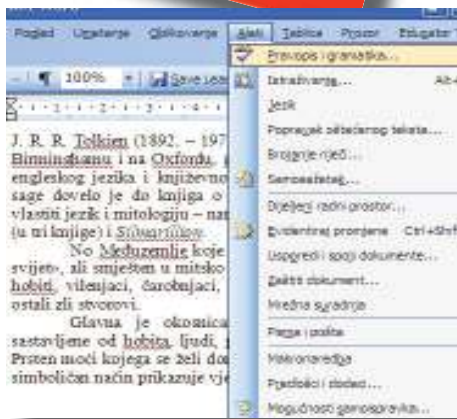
Pogled Umetanje Oblikovanje Alati Tablica Prozor Pomoć

100% Save

J. R. R. Tolkien (1892. – 197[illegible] Birminghamu i na Oxfordu, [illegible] engleskog jezika i književno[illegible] sage dovelo je do knjiga o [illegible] vlastiti jezik i mitologiju – na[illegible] (u tri knjige) i Silmarillion.

No Međuzemlje koje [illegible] svijet«, ali smješten u mitsko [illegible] hobiti, vilenjaci, čarobnjaci, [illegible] ostali zli stvorovi.

Glavna je okosnica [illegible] sastavljene od hobita, ljudi, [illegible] Prsten moći kojega se želi do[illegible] simboličan način prikazuje vje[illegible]

Pravopis i gramatika...
Istraživanje... Alt+
Jezik
Popravljak zabilježenog teksta...
Brojanje riječi...
Samosažetak...
Dijeljeni radni prostor...
Evidentiraj promjene Ctrl+Shift
Usporedi i spoji dokumente...
Zaštiti dokument...
Mrežna suradnja
Pisma i pošta
Makronaredba
Predlošci i dodaci...
Mogućnosti samoispravka...